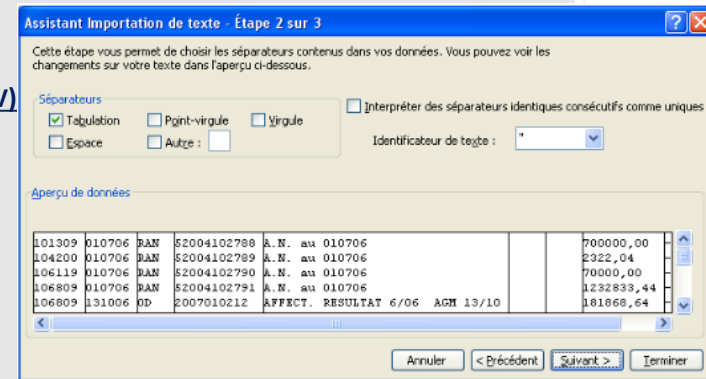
Assistant Importation de texte - Étape 2 sur 3

?

Cette étape vous permet de choisir les séparateurs contenus dans vos données. Vous pouvez voir les changements sur votre texte dans l'aperçu ci-dessous.

Séparateurs

Tabulation

Point-virgule

Virgule

Espace

Autre :

Interpréter des séparateurs identiques consécutifs comme uniques

Identificateur de texte : "

Aperçu de données

| | | | | | | | |
|---|---|---|---|---|---|---|---|
| 101309 | 010706 | RAN | 52004102788 | A.N. au 010706 | | | 700000,00 |
| 104200 | 010706 | RAN | 52004102789 | A.N. au 010706 | | | 2322,04 |
| 106119 | 010706 | RAN | 52004102790 | A.N. au 010706 | | | 70000,00 |
| 106809 | 010706 | RAN | 52004102791 | A.N. au 010706 | | | 1232833,44 |
| 106809 | 131006 | OD | 2007010212 | AFFECT. RESULTAT 6/06 AGM 13/10 | | | 181868,64 |

Annuler

< Précédent

Suivant >

Terminer